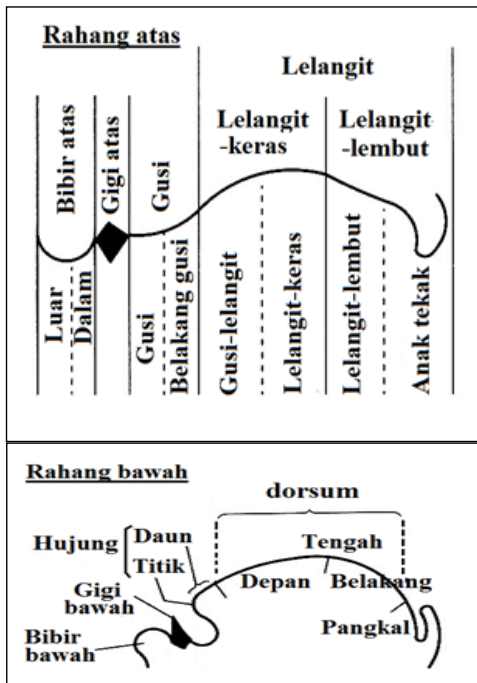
Rahang atas

Lelangit

Bibir atas

Gigi atas

Gusi

Lelangit -keras

Lelangit -lembut

Luar

Dalam

Gusi

Belakang gusi

Gusi-lelangit

Lelangit-keras

Lelangit-lembut

Anak tekak

Rahang bawah

dorsum

Hujung

Daun

Titik

Tengah

Depan

Belakang

Gigi bawah

Pangkal

Bibir bawah